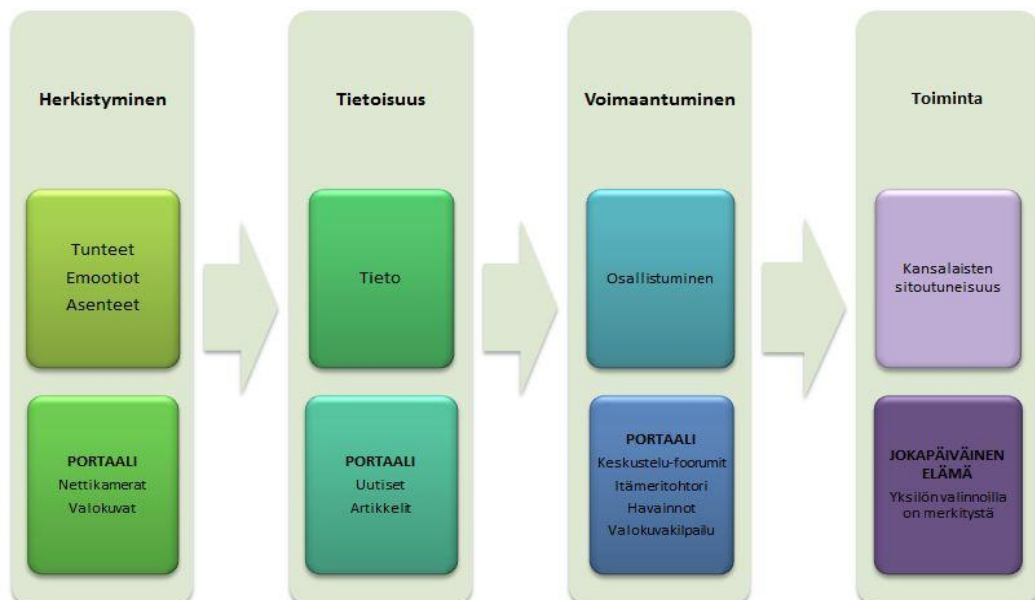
Herkistyminen

Tunteet
Emootiot
Asenteet

PORTAALI
Nettikamerat
Valokuvat

Tietoisuus

Tieto

PORTAALI
Uutiset
Artikkelit

Voimaantuminen

Osallistuminen

PORTAALI
Keskustelu-foorumit
Itämeritohtori
Havainnot
Valokuvakilpailu

Toiminta

Kansalaisten sitoutuneisuus

JOKAPÄIVÄINEN ELÄMÄ
Yksilön valinnoilla on merkitystä